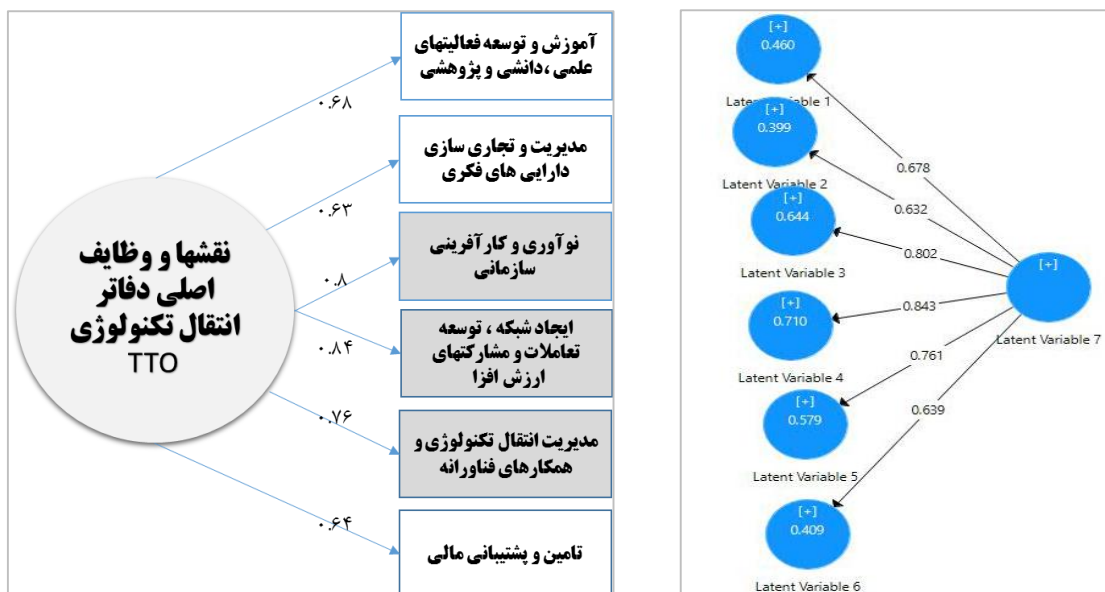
نقشها و وظایف اصلی دفاتر انتقال تکنولوژی
TTO

آموزش و توسعه فعالیتهای علمی ،دانشی و پژوهشی

مدیریت و تجاری سازی دارایی های فکری

نوآوری و کارآفرینی سازمانی

ایجاد شبکه ، توسعه تعاملات و مشارکتهای ارزش افزا

مدیریت انتقال تکنولوژی و همکارهای فناورانه

تامین و پشتیبانی مالی

۰.۶۸
۰.۶۳
۰.۸
۰.۸۴
۰.۷۶
۰.۶۴

[+]
0.460
Latent Variable 1

[+]
0.399
Latent Variable 2

[+]
0.644
Latent Variable 3

[+]
0.710
Latent Variable 4

[+]
0.579
Latent Variable 5

[+]
0.409
Latent Variable 6

[+]
Latent Variable 7

0.678
0.632
0.802
0.843
0.761
0.639